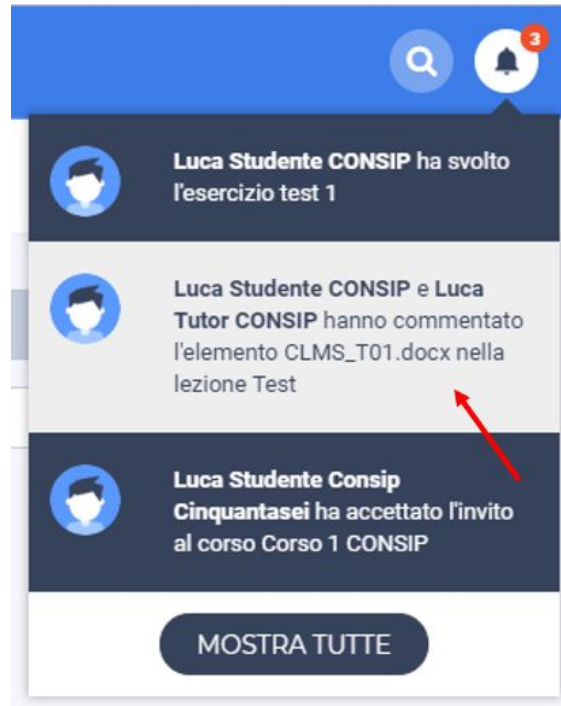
3

Luca Studente CONSIP ha svolto l'esercizio test 1

Luca Studente CONSIP e Luca Tutor CONSIP hanno commentato l'elemento CLMS_T01.docx nella lezione Test

Luca Studente Consip Cinquantasei ha accettato l'invito al corso Corso 1 CONSIP

MOSTRA TUTTE